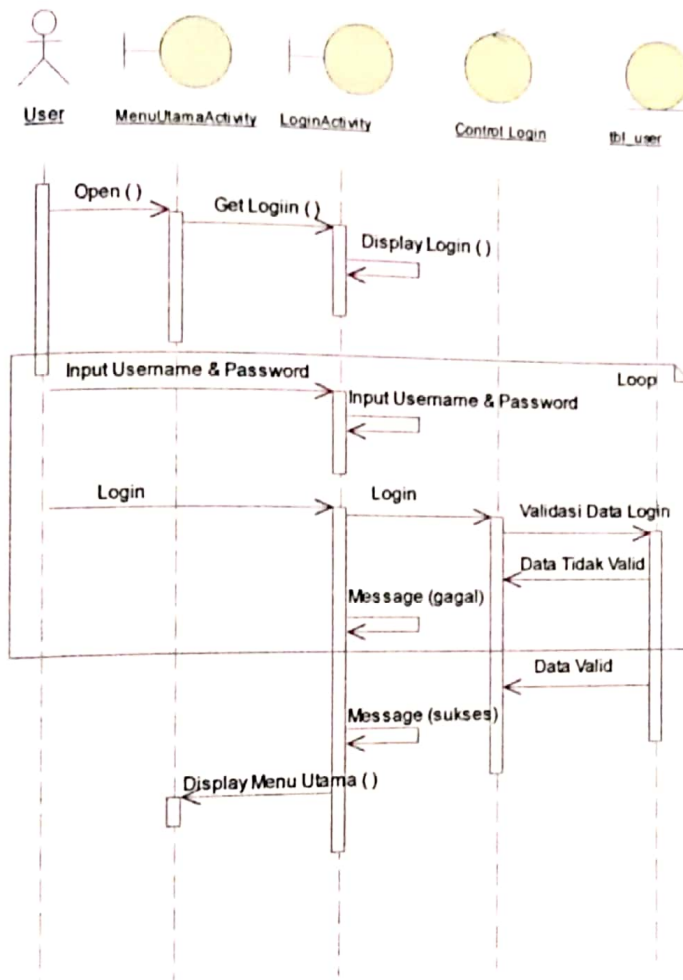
User

MenuUtamaActivity

LoginActivity

Control Login

tbl_user

Open ()

Get Logiin ()

Display Login ()

Input Username & Password

Loop

Input Username & Password

Login

Login

Validasi Data Login

Data Tidak Valid

Message (gagal)

Data Valid

Message (sukses)

Display Menu Utama ()